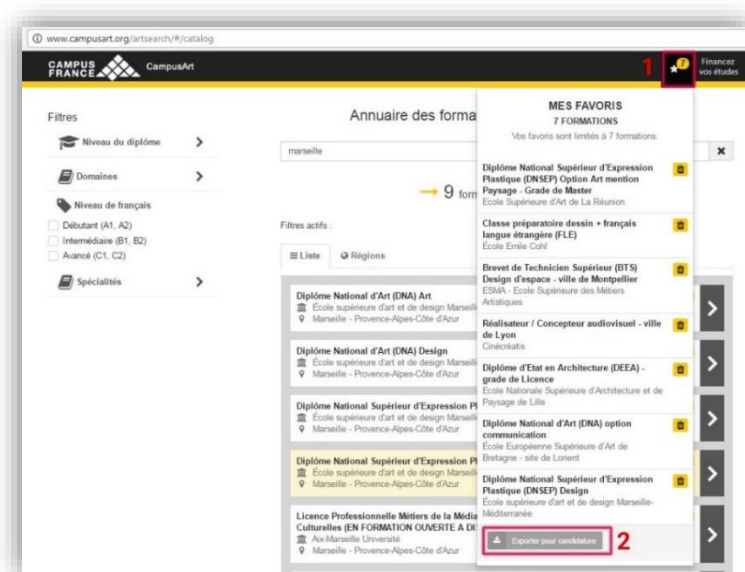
www.campusart.org/artsearch/#/catalog

CAMPUS FRANCE CampusArt

1 7 Financez vos études

Filtres

Niveau du diplôme

Domaines

Niveau de français

Débutant (A1, A2)
Intermédiaire (B1, B2)
Avancé (C1, C2)

Spécialités

Annuaire des forma

marseille

→ 9 form

Filtres actifs :

Liste Régions

Diplôme National d'Art (DNA) Art
École supérieure d'art et de design Marseill
Marseille - Provence-Alpes-Côte d'Azur

Diplôme National d'Art (DNA) Design
École supérieure d'art et de design Marseill
Marseille - Provence-Alpes-Côte d'Azur

Diplôme National Supérieur d'Expression Pl
École supérieure d'art et de design Marseill
Marseille - Provence-Alpes-Côte d'Azur

Diplôme National Supérieur d'Expression Pl
École supérieure d'art et de design Marseill
Marseille - Provence-Alpes-Côte d'Azur

Licence Professionnelle Métiers de la Média Culturelles (EN FORMATION OUVERTE A DI
Aix-Marseille Université
Marseille - Provence-Alpes-Côte d'Azur

MES FAVORIS
7 FORMATIONS
Vos favoris sont limités à 7 formations.

Diplôme National Supérieur d'Expression Plastique (DNSEP) Option Art mention Paysage - Grade de Master
Ecole Supérieure d'Art de La Réunion

Classe préparatoire dessin + français langue étrangère (FLE)
École Emile Cohl

Brevet de Technicien Supérieur (BTS) Design d'espace - ville de Montpellier
ESMA - Ecole Supérieure des Métiers Artistiques

Réalisateur / Concepteur audiovisuel - ville de Lyon
Cinécréatis

Diplôme d'Etat en Architecture (DEEA) - grade de Licence
Ecole Nationale Supérieure d'Architecture et de Paysage de Lille

Diplôme National d'Art (DNA) option communication
École Européenne Supérieure d'Art de Bretagne - site de Lorient

Diplôme National Supérieur d'Expression Plastique (DNSEP) Design
École supérieure d'art et de design Marseille-Méditerranée

Exporter pour candidature 2